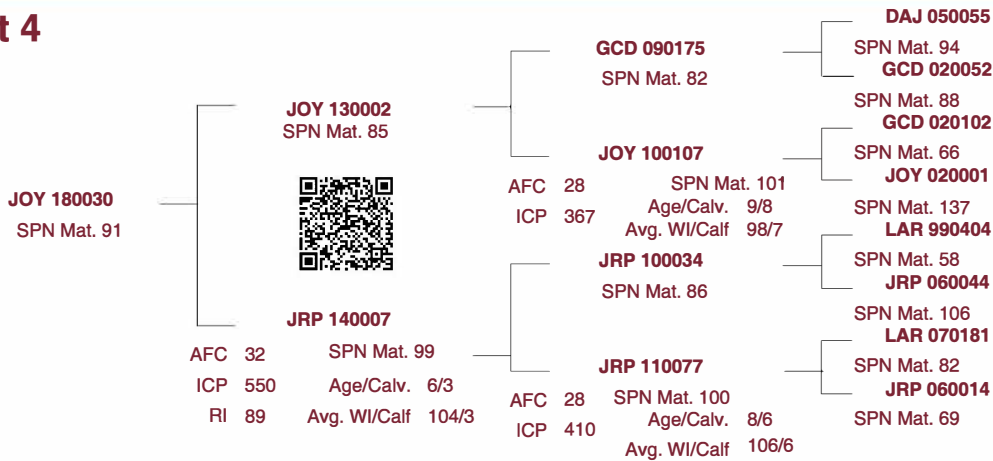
t 4

JOY 180030
SPN Mat. 91

JOY 130002
SPN Mat. 85

JRP 140007
AFC 32
ICP 550
RI 89
SPN Mat. 99
Age/Calv. 6/3
Avg. WI/Calf 104/3

GCD 090175
SPN Mat. 82

JOY 100107
AFC 28
ICP 367
SPN Mat. 101
Age/Calv. 9/8
Avg. WI/Calf 98/7

JRP 100034
SPN Mat. 86

JRP 110077
AFC 28
ICP 410
SPN Mat. 100
Age/Calv. 8/6
Avg. WI/Calf 106/6

DAJ 050055
SPN Mat. 94
GCD 020052
SPN Mat. 88
GCD 020102
SPN Mat. 66
JOY 020001
SPN Mat. 137
LAR 990404
SPN Mat. 58
JRP 060044
SPN Mat. 106
LAR 070181
SPN Mat. 82
JRP 060014
SPN Mat. 69